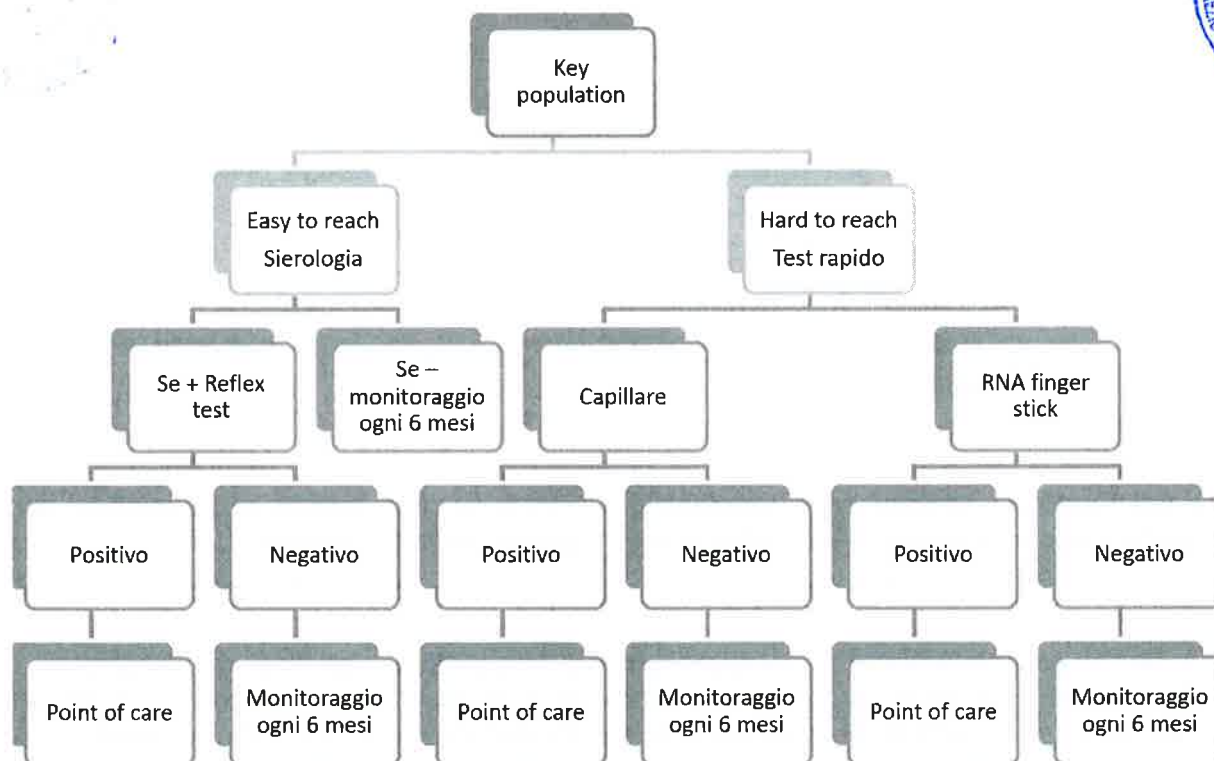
Key population

Easy to reach
Sierologia

Hard to reach
Test rapido

Se + Reflex test

Se – monitoraggio ogni 6 mesi

Capillare

RNA finger stick

Positivo

Negativo

Positivo

Negativo

Positivo

Negativo

Point of care

Monitoraggio ogni 6 mesi

Point of care

Monitoraggio ogni 6 mesi

Point of care

Monitoraggio ogni 6 mesi